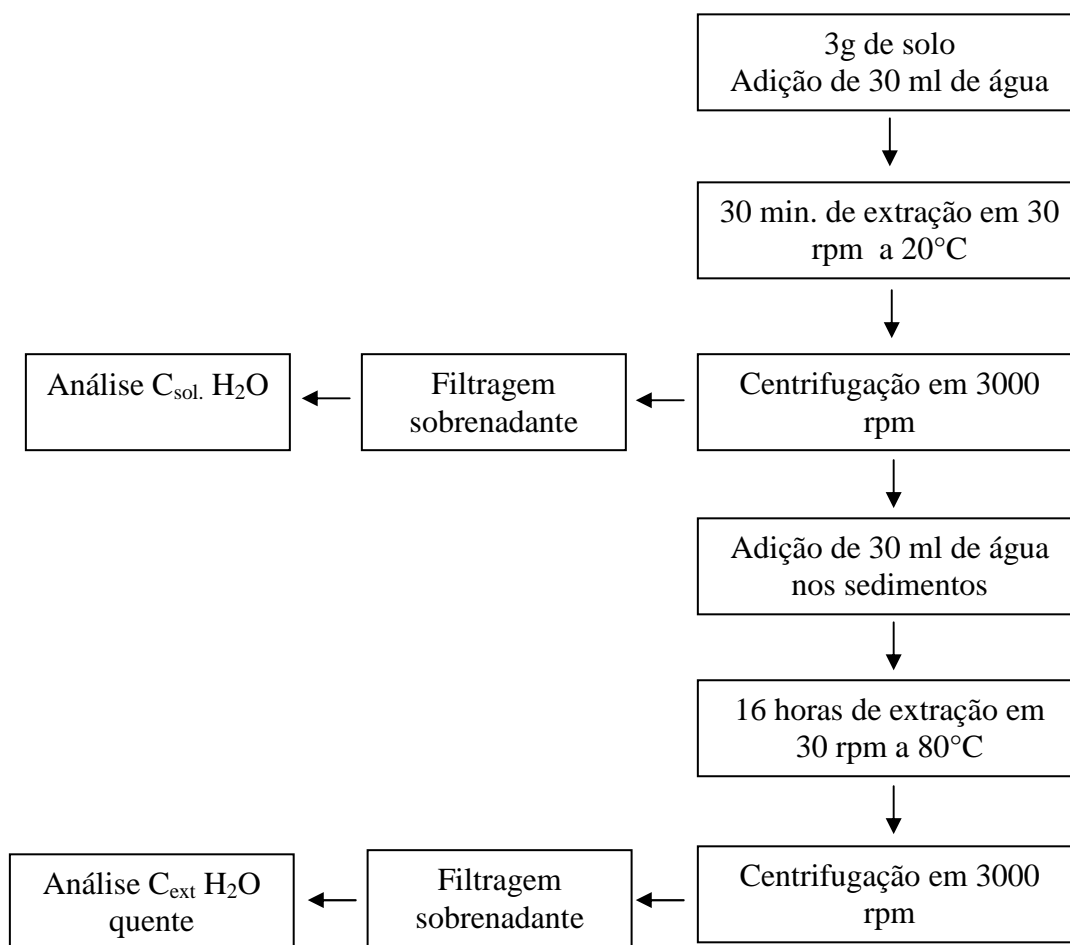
3g de solo
Adição de 30 ml de água

30 min. de extração em 30 rpm a 20°C

Centrifugação em 3000 rpm

Filtragem sobrenadante

Análise $C_{sol.}$ $H_2O$

Adição de 30 ml de água nos sedimentos

16 horas de extração em 30 rpm a 80°C

Centrifugação em 3000 rpm

Filtragem sobrenadante

Análise $C_{ext}$ $H_2O$ quente